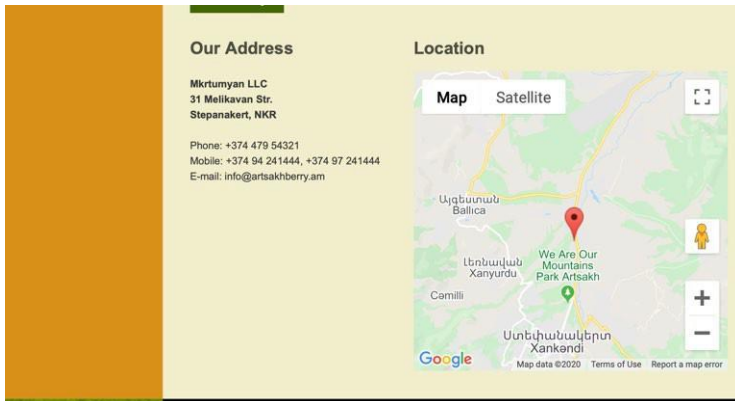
Our Address

Mkrtumyan LLC
31 Melikavan Str.
Stepanakert, NKR

Phone: +374 479 54321
Mobile: +374 94 241444, +374 97 241444
E-mail: info@artsakhberry.am

Location

Map Satellite

Ազգեստան
Ballica

Լեռնավան
Xanyurdu

Cəmilli

We Are Our Mountains Park Artsakh

Ստեփանակերտ
Xankəndi

Google

Map data ©2020 Terms of Use Report a map error

+

−